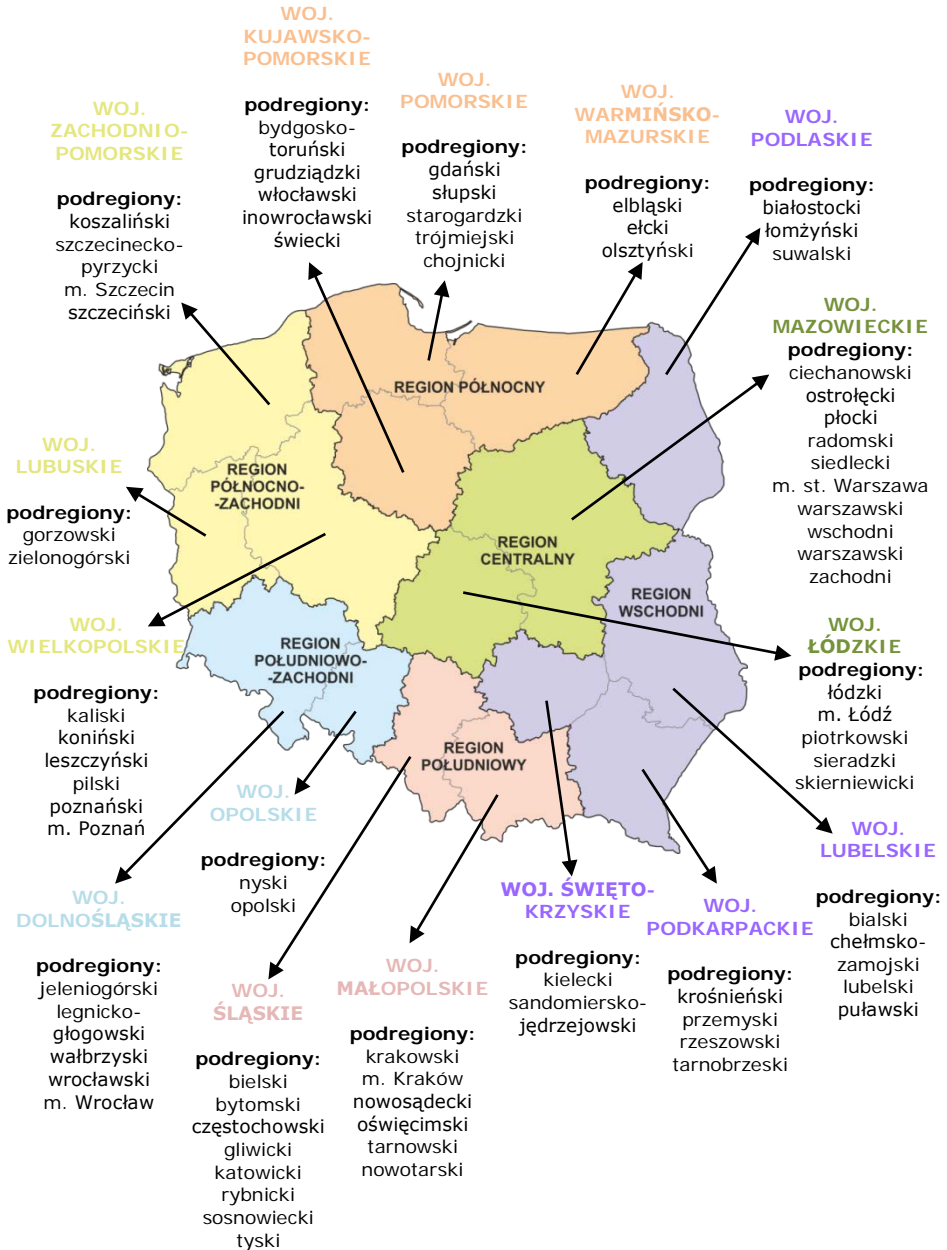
WOJ. KUJAWSKO-POMORSKIE

podregiony:
bydgosko-toruński
grudziądzki
włocławski
inowrocławski
świecki

WOJ. POMORSKIE

podregiony:
gdański
słupski
starogardzki
trójmiejski
chojnicki

WOJ. WARMIŃSKO-MAZURSKIE

podregiony:
elbląski
ełcki
olsztyński

WOJ. PODLASKIE

podregiony:
białostocki
łomżyński
suwalski

WOJ. ZACHODNIO-POMORSKIE

podregiony:
koszaliński
szczecinecko-pyrzycki
m. Szczecin
szczeciński

WOJ. MAZOWIECKIE
podregiony:
ciechanowski
ostrołęcki
płocki
radomski
siedlecki
m. st. Warszawa
warszawski wschodni
warszawski zachodni

REGION PÓŁNOCNY

REGION PÓŁNOCNO-ZACHODNI

WOJ. LUBUSKIE

podregiony:
gorzowski
zielonogórski

REGION CENTRALNY

REGION WSCHODNI

WOJ. WIELKOPOLSKIE

podregiony:
kaliski
koniński
leszczyński
pilski
poznański
m. Poznań

REGION POŁUDNIOWO-ZACHODNI

WOJ. ŁÓDZKIE
podregiony:
łódzki
m. Łódź
piotrkowski
sieradzki
skierniewicki

REGION POŁUDNIOWY

WOJ. OPOLSKIE

podregiony:
nyski
opolski

WOJ. LUBELSKIE

podregiony:
bialski
chełmsko-zamojski
lubelski
puławski

WOJ. DOLNOŚLĄSKIE

podregiony:
jeleniogórski
legnicko-głogowski
wałbrzyski
wrocławski
m. Wrocław

WOJ. ŚWIĘTOKRZYSKIE

podregiony:
kielecki
sandomiersko-jędrzejowski

WOJ. PODKARPACKIE

podregiony:
krośnieński
przemyski
rzeszowski
tarnobrzeski

WOJ. ŚLĄSKIE

podregiony:
bielski
bytomski
częstochowski
gliwicki
katowicki
rybnicki
sosnowiecki
tyski

WOJ. MAŁOPOLSKIE

podregiony:
krakowski
m. Kraków
nowosądecki
oświęcimski
tarnowski
nowotarski